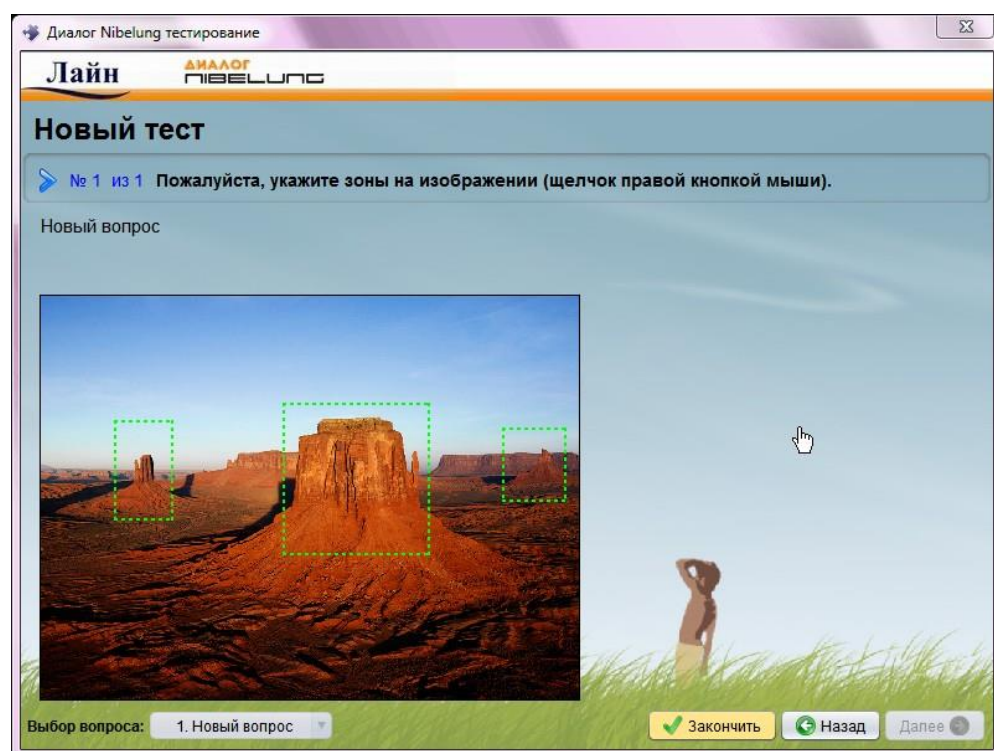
Диалог Nibelung тестирование

Лайн ДИАЛОГ NIBELUNG

Новый тест

№ 1 из 1 Пожалуйста, укажите зоны на изображении (щелчок правой кнопкой мыши).

Новый вопрос

Выбор вопроса: 1. Новый вопрос

Закончить Назад Далее